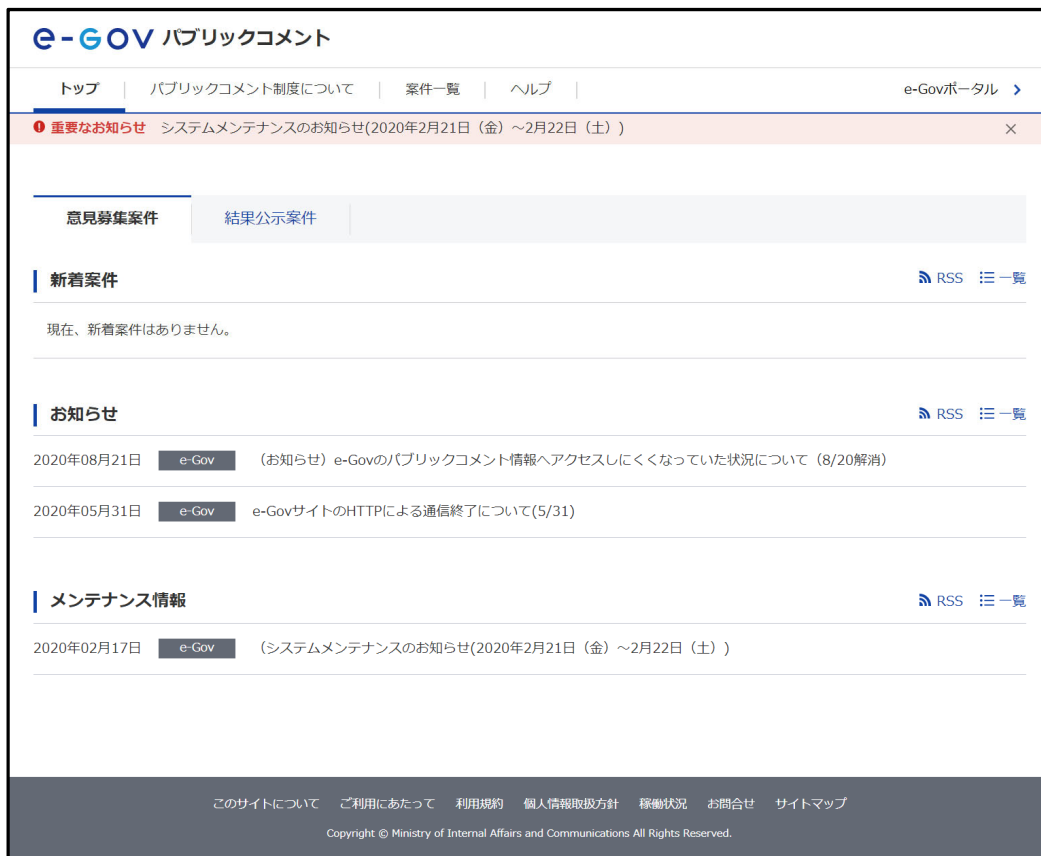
e-GOV パブリックコメント

トップ | パブリックコメント制度について | 案件一覧 | ヘルプ | e-Govポータル ›

重要なお知らせ システムメンテナンスのお知らせ(2020年2月21日（金）～2月22日（土）) ×

意見募集案件 結果公示案件

新着案件 RSS 一覧

現在、新着案件はありません。

お知らせ RSS 一覧

2020年08月21日 e-Gov （お知らせ）e-Govのパブリックコメント情報へアクセスしにくくなっていた状況について（8/20解消）

2020年05月31日 e-Gov e-GovサイトのHTTPによる通信終了について(5/31)

メンテナンス情報 RSS 一覧

2020年02月17日 e-Gov （システムメンテナンスのお知らせ(2020年2月21日（金）～2月22日（土））

このサイトについて ご利用にあたって 利用規約 個人情報取扱方針 稼働状況 お問合せ サイトマップ

Copyright © Ministry of Internal Affairs and Communications All Rights Reserved.